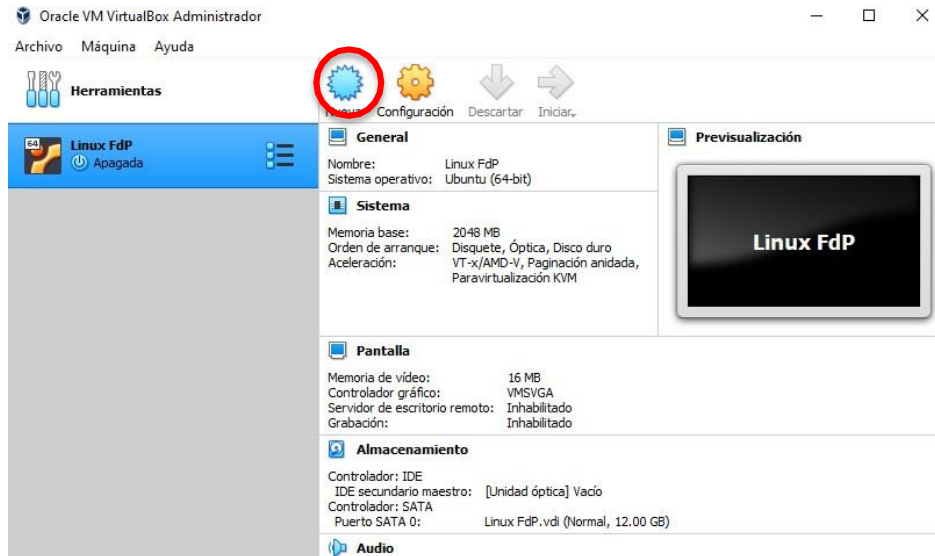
Oracle VM VirtualBox Administrador

Archivo Máquina Ayuda

Herramientas

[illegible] Configuración Descartar Iniciar

64 Linux FdP
Apagada

General

Nombre: Linux FdP
Sistema operativo: Ubuntu (64-bit)

Sistema

Memoria base: 2048 MB
Orden de arranque: Disquete, Óptica, Disco duro
Aceleración: VT-x/AMD-V, Paginación anidada, Paravirtualización KVM

Previsualización

Linux FdP

Pantalla

Memoria de vídeo: 16 MB
Controlador gráfico: VMSVGA
Servidor de escritorio remoto: Inhabilitado
Grabación: Inhabilitado

Almacenamiento

Controlador: IDE
IDE secundario maestro: [Unidad óptica] Vacío
Controlador: SATA
Puerto SATA 0: Linux FdP.vdi (Normal, 12.00 GB)

Audio